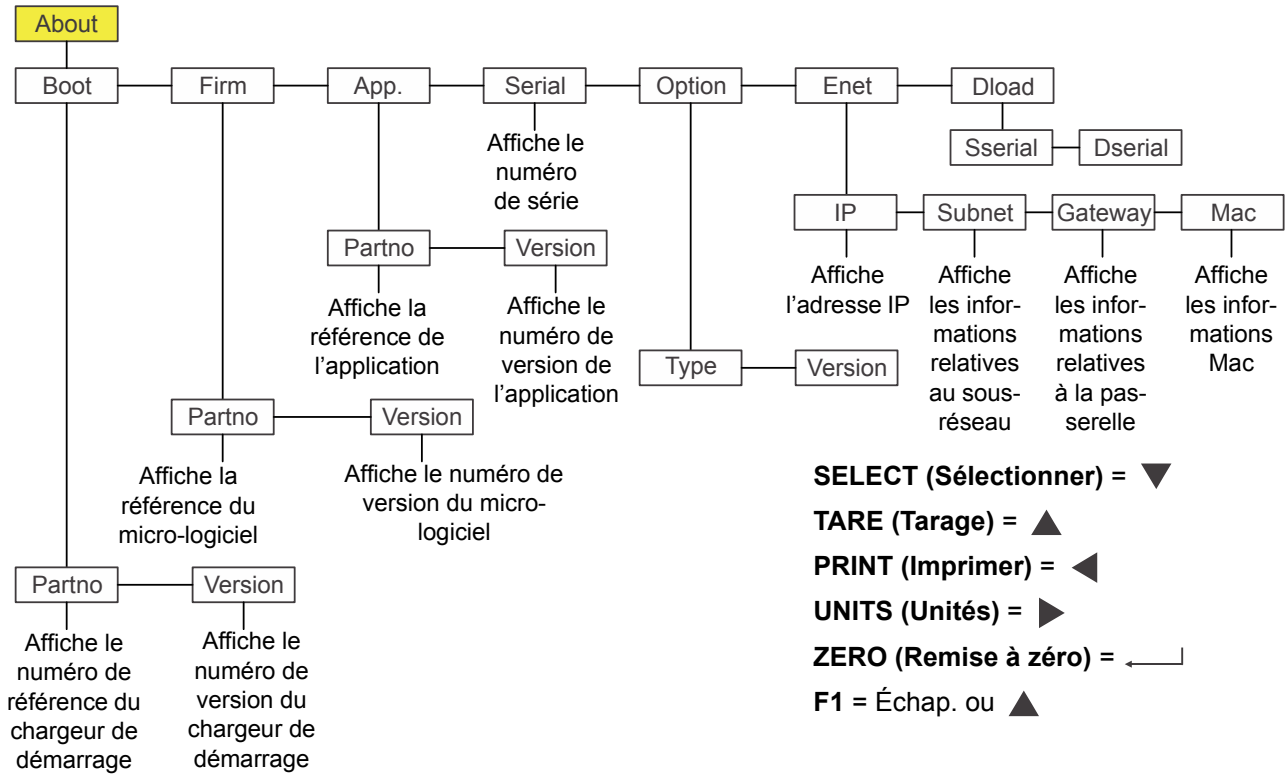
About

Boot

Firm

App.

Serial

Option

Enet

Dload

Affiche le numéro de série

Sserial

Dserial

IP

Subnet

Gateway

Mac

Partno

Version

Affiche l'adresse IP

Affiche les informations relatives au sousréseau

Affiche les informations relatives à la passerelle

Affiche les informations Mac

Affiche la référence de l'application

Affiche le numéro de version de l'application

Type

Version

Partno

Version

Affiche la référence du micro-logiciel

Affiche le numéro de version du micrologiciel

SELECT (Sélectionner) = ▼

TARE (Tarage) = ▲

PRINT (Imprimer) = ◀

UNITS (Unités) = ▶

ZERO (Remise à zéro) = ↵

F1 = Échap. ou ▲

Partno

Version

Affiche le numéro de référence du chargeur de démarrage

Affiche le numéro de version du chargeur de démarrage